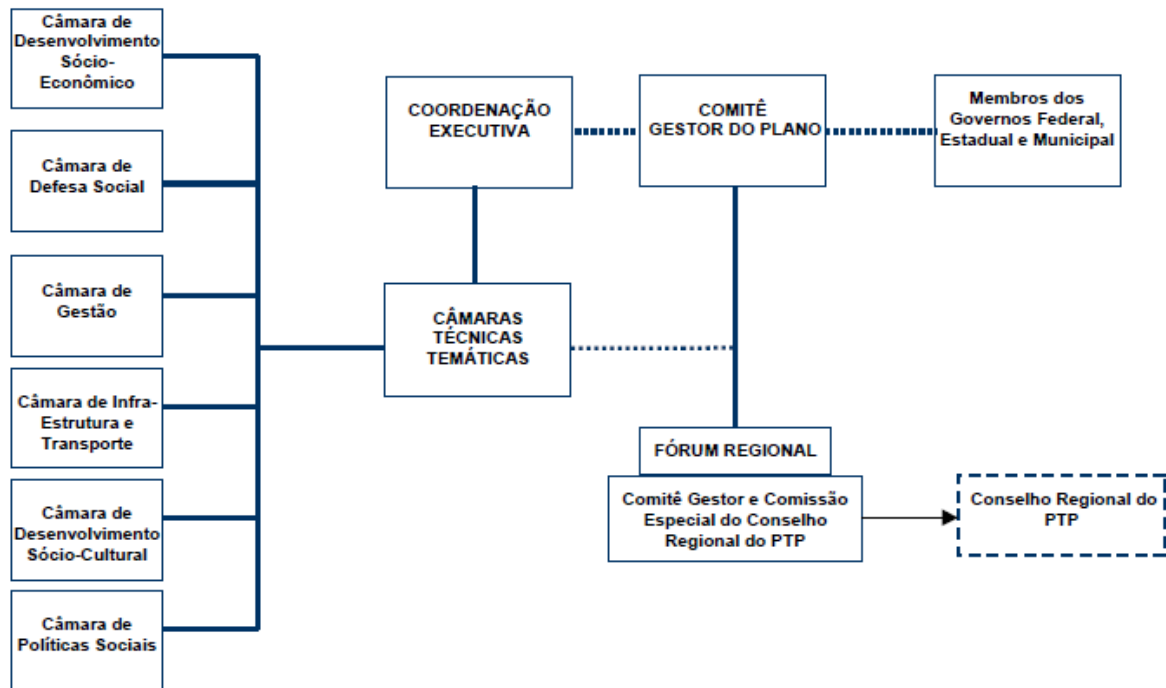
Câmara de Desenvolvimento Sócio-Econômico

Câmara de Defesa Social

Câmara de Gestão

Câmara de Infra-Estrutura e Transporte

Câmara de Desenvolvimento Sócio-Cultural

Câmara de Políticas Sociais

COORDENAÇÃO EXECUTIVA

COMITÊ GESTOR DO PLANO

Membros dos Governos Federal, Estadual e Municipal

CÂMARAS TÉCNICAS TEMÁTICAS

FÓRUM REGIONAL

Comitê Gestor e Comissão Especial do Conselho Regional do PTP

Conselho Regional do PTP